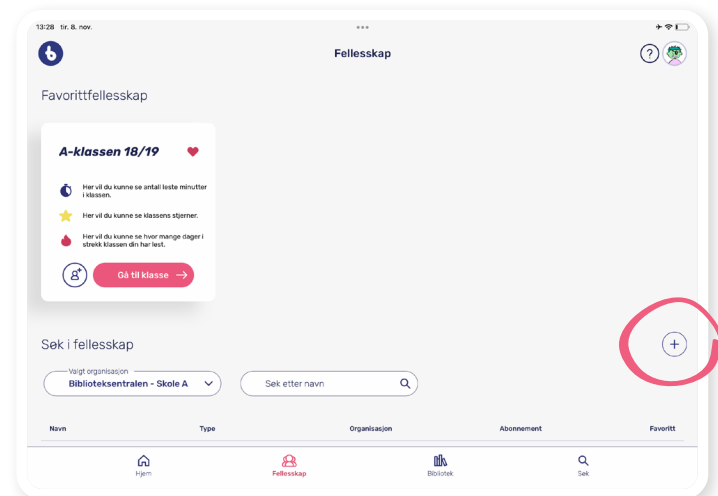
13:28 tir. 8. nov.

Fellesskap

?

Favorittfellesskap

A-klassen 18/19

Her vil du kunne se antall leste minutter i klassen.

Her vil du kunne se klassens stjerner.

Her vil du kunne se hvor mange dager i strekk klassen din har lest.

Gå til klasse →

Søk i fellesskap

+

Valgt organisasjon
Biblioteksentralen - Skole A

Søk etter navn

| Navn | Type | Organisasjon | Abonnement | Favoritt |
|---|---|---|---|---|

Hjem
Fellesskap
Bibliotek
Søk